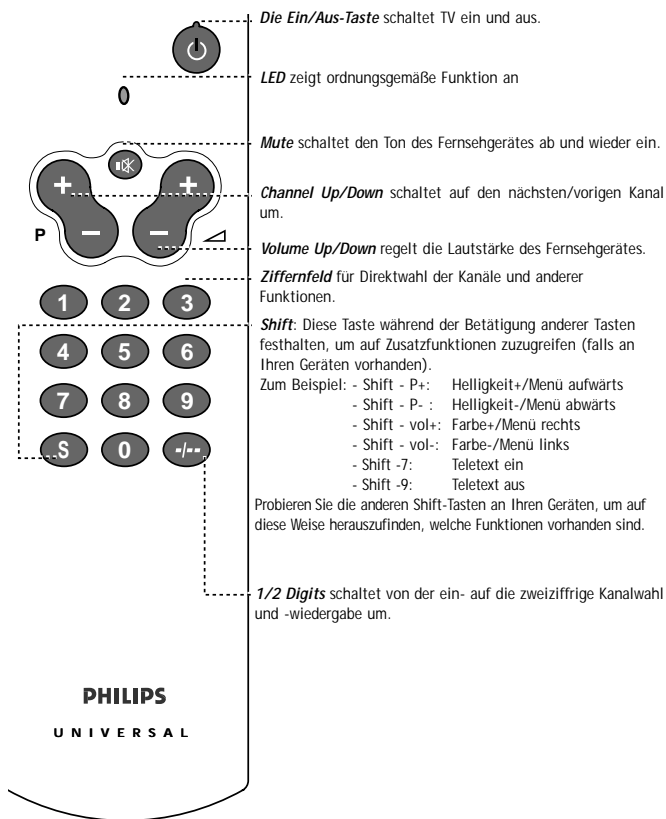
+
+
P
–
–
1
2
3
4
5
6
7
8
9
S
0
-/--
PHILIPS
UNIVERSAL

*Die Ein/Aus-Taste* schaltet TV ein und aus.

*LED* zeigt ordnungsgemäße Funktion an

*Mute* schaltet den Ton des Fernsehgerätes ab und wieder ein.

*Channel Up/Down* schaltet auf den nächsten/vorigen Kanal um.

*Volume Up/Down* regelt die Lautstärke des Fernsehgerätes.

*Ziffernfeld* für Direktwahl der Kanäle und anderer Funktionen.

*Shift*: Diese Taste während der Betätigung anderer Tasten festhalten, um auf Zusatzfunktionen zuzugreifen (falls an Ihren Geräten vorhanden).
Zum Beispiel: - Shift - P+: Helligkeit+/Menü aufwärts
- Shift - P- : Helligkeit-/Menü abwärts
- Shift - vol+: Farbe+/Menü rechts
- Shift - vol-: Farbe-/Menü links
- Shift -7: Teletext ein
- Shift -9: Teletext aus
Probieren Sie die anderen Shift-Tasten an Ihren Geräten, um auf diese Weise herauszufinden, welche Funktionen vorhanden sind.

*1/2 Digits* schaltet von der ein- auf die zweiziffrige Kanalwahl und -wiedergabe um.